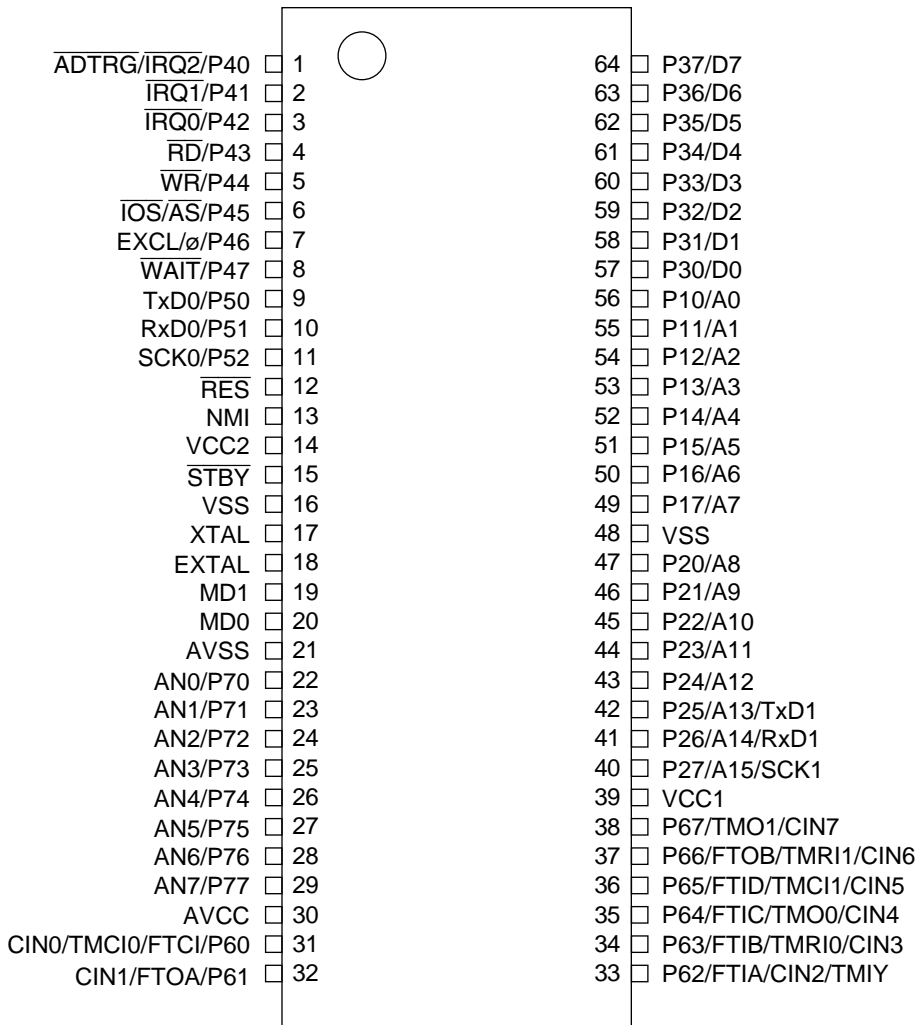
$\overline{ADTRG}/\overline{IRQ2}$/P40 1
$\overline{IRQ1}$/P41 2
$\overline{IRQ0}$/P42 3
$\overline{RD}$/P43 4
$\overline{WR}$/P44 5
$\overline{IOS}/\overline{AS}$/P45 6
EXCL/ø/P46 7
$\overline{WAIT}$/P47 8
TxD0/P50 9
RxD0/P51 10
SCK0/P52 11
$\overline{RES}$ 12
NMI 13
VCC2 14
$\overline{STBY}$ 15
VSS 16
XTAL 17
EXTAL 18
MD1 19
MD0 20
AVSS 21
AN0/P70 22
AN1/P71 23
AN2/P72 24
AN3/P73 25
AN4/P74 26
AN5/P75 27
AN6/P76 28
AN7/P77 29
AVCC 30
CIN0/TMCI0/FTCI/P60 31
CIN1/FTOA/P61 32

64 P37/D7
63 P36/D6
62 P35/D5
61 P34/D4
60 P33/D3
59 P32/D2
58 P31/D1
57 P30/D0
56 P10/A0
55 P11/A1
54 P12/A2
53 P13/A3
52 P14/A4
51 P15/A5
50 P16/A6
49 P17/A7
48 VSS
47 P20/A8
46 P21/A9
45 P22/A10
44 P23/A11
43 P24/A12
42 P25/A13/TxD1
41 P26/A14/RxD1
40 P27/A15/SCK1
39 VCC1
38 P67/TMO1/CIN7
37 P66/FTOB/TMRI1/CIN6
36 P65/FTID/TMCI1/CIN5
35 P64/FTIC/TMO0/CIN4
34 P63/FTIB/TMRI0/CIN3
33 P62/FTIA/CIN2/TMIY